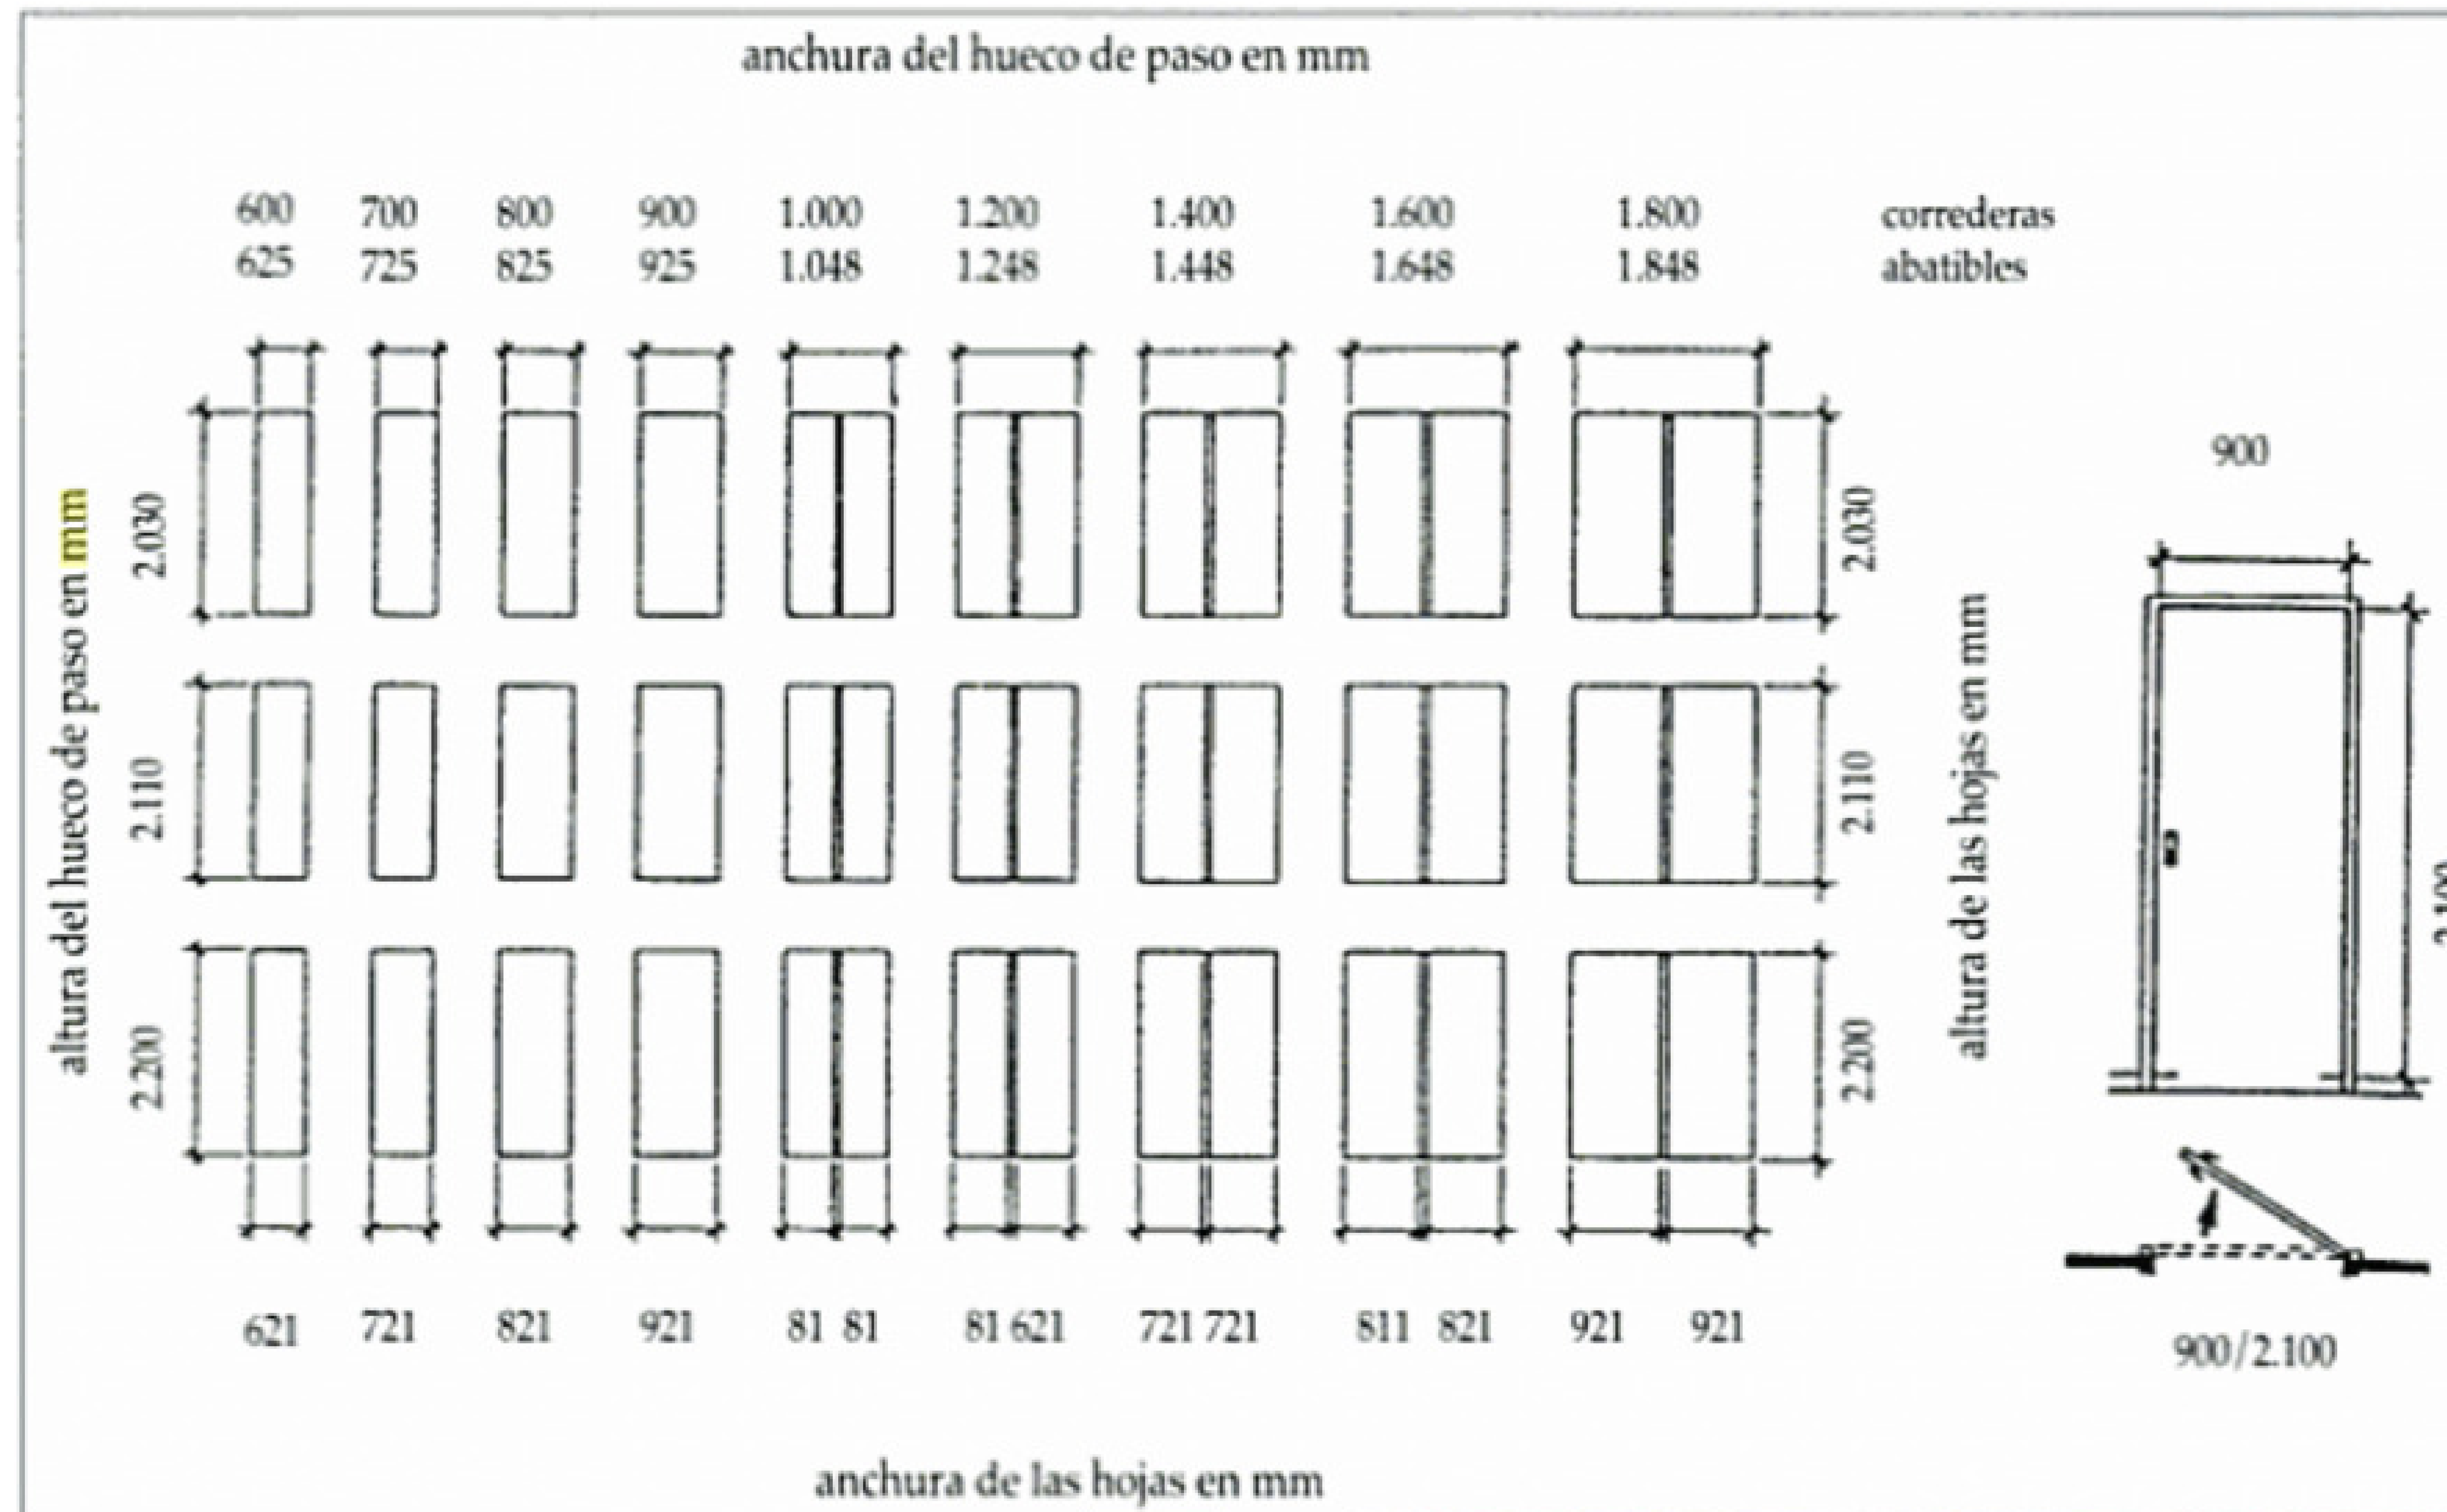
anchura del hueco de paso en mm

| 600 | 700 | 800 | 900 | 1.000 | 1.200 | 1.400 | 1.600 | 1.800 | correderas |
|---|---|---|---|---|---|---|---|---|---|
| 625 | 725 | 825 | 925 | 1.048 | 1.248 | 1.448 | 1.648 | 1.848 | abatibles |

altura del hueco de paso en mm

2.030

2.110

2.200

2.030

2.110

2.200

altura de las hojas en mm

621 721 821 921 81 81 81 621 721 721 811 821 921 921

anchura de las hojas en mm

900

2.100

900/2.100